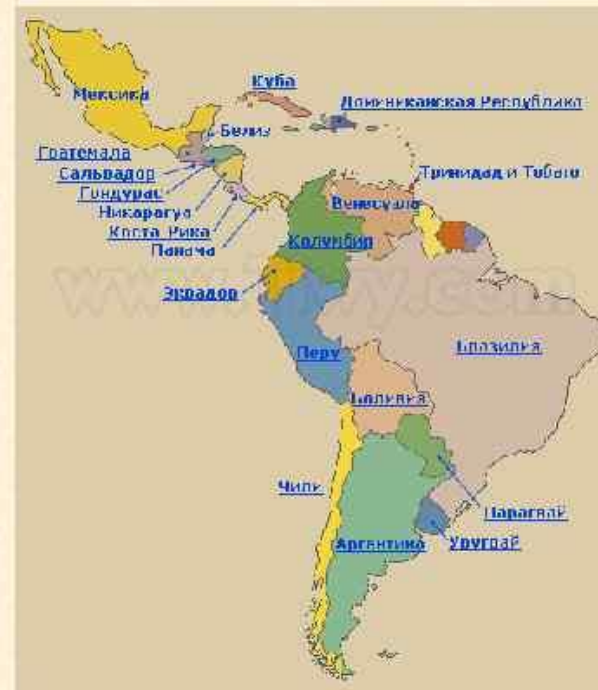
Мексика
Куба
Доминиканская Республика
Белиз
Гватемала
Сальвадор
Гондурас
Никарагуа
Коста-Рика
Панама
Тринидад и Тобаго
Венесуэла
Колумбия
Эквадор
www.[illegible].com
Перу
Бразилия
Боливия
Чили
Парагвай
Аргентина
Уругвай